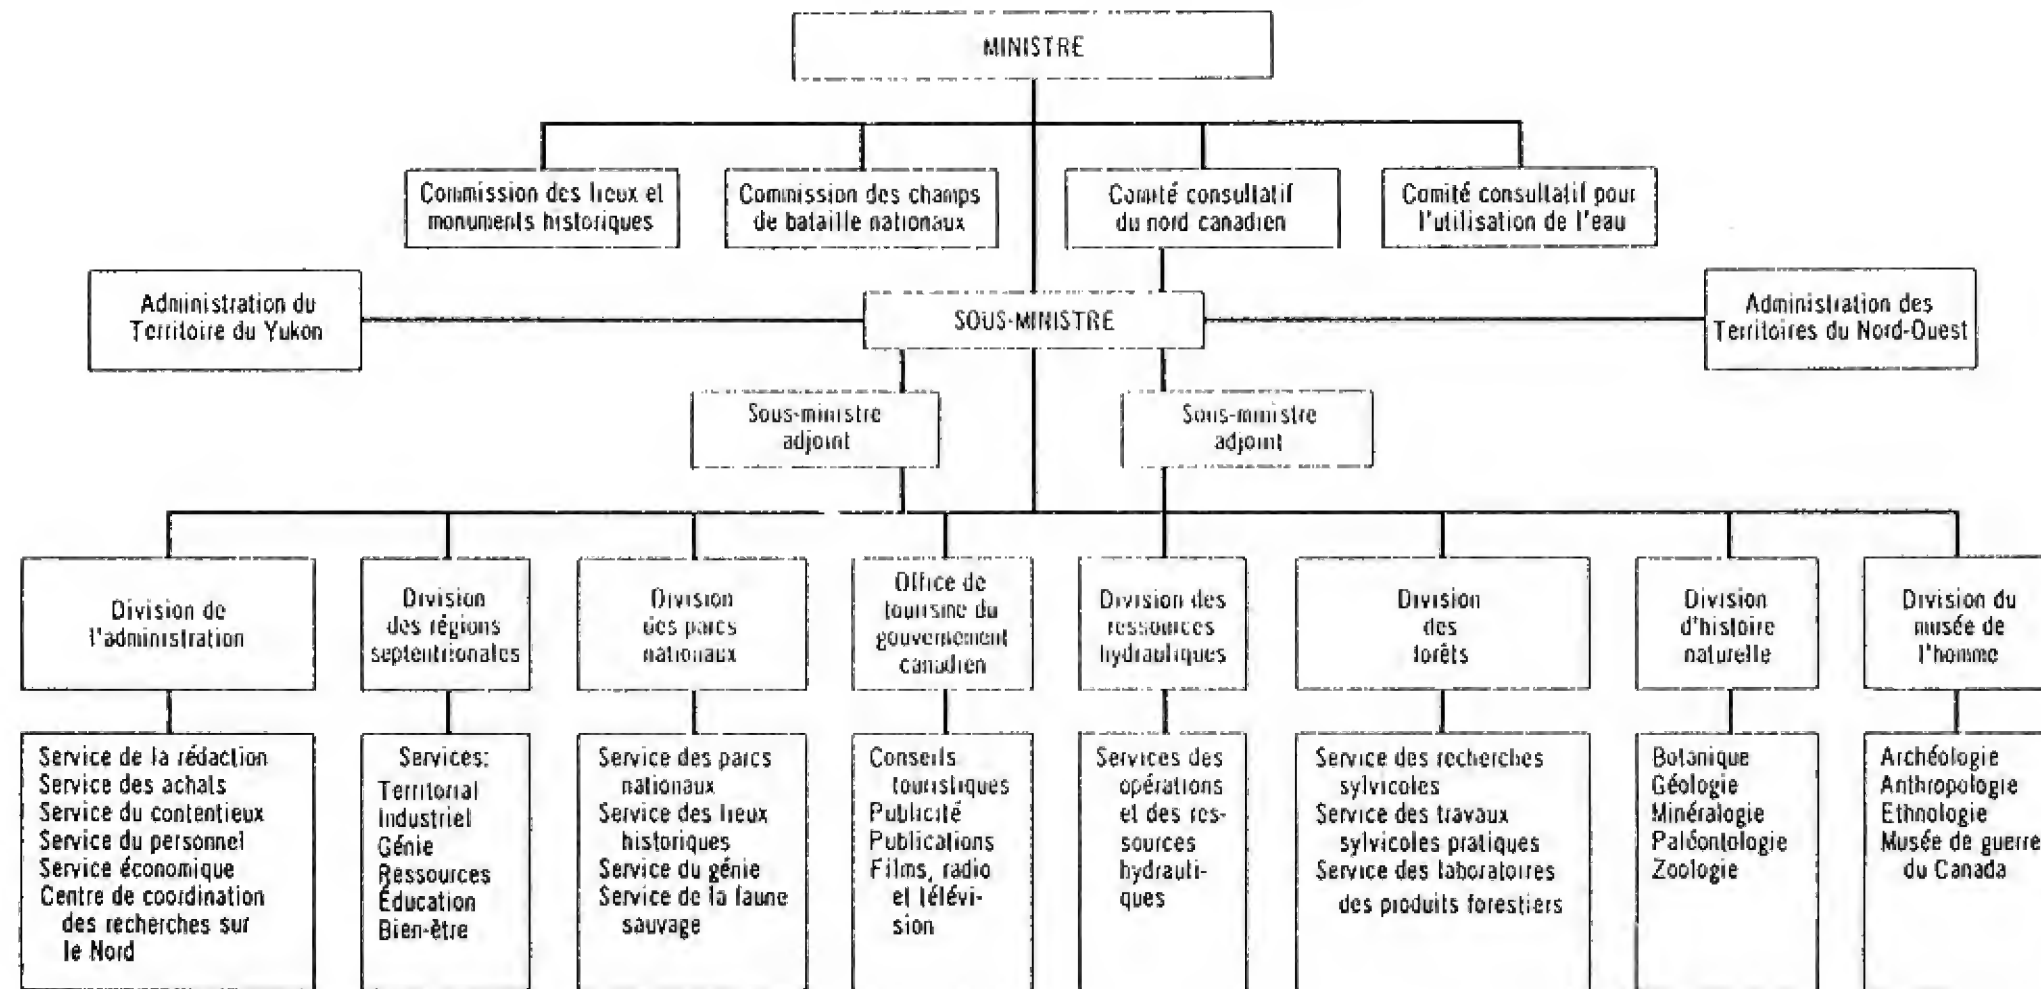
MINISTRE

Commission des lieux et monuments historiques

Commission des champs de bataille nationaux

Comité consultatif du nord canadien

Comité consultatif pour l'utilisation de l'eau

Administration du Territoire du Yukon

SOUS-MINISTRE

Administration des Territoires du Nord-Ouest

Sous-ministre adjoint

Sous-ministre adjoint

Division de l'administration

Service de la rédaction
Service des achats
Service du contentieux
Service du personnel
Service économique
Centre de coordination des recherches sur le Nord

Division des régions septentrionales

Services:
Territorial
Industriel
Génie
Ressources
Éducation
Bien-être

Division des parcs nationaux

Service des parcs nationaux
Service des lieux historiques
Service du génie
Service de la faune sauvage

Office de tourisme du gouvernement canadien

Conseils touristiques
Publicité
Publications
Films, radio et télévision

Division des ressources hydrauliques

Services des opérations et des ressources hydrauliques

Division des forêts

Service des recherches sylvicoles
Service des travaux sylvicoles pratiques
Service des laboratoires des produits forestiers

Division d'histoire naturelle

Botanique
Géologie
Minéralogie
Paléontologie
Zoologie

Division du musée de l'homme

Archéologie
Anthropologie
Ethnologie
Musée de guerre du Canada